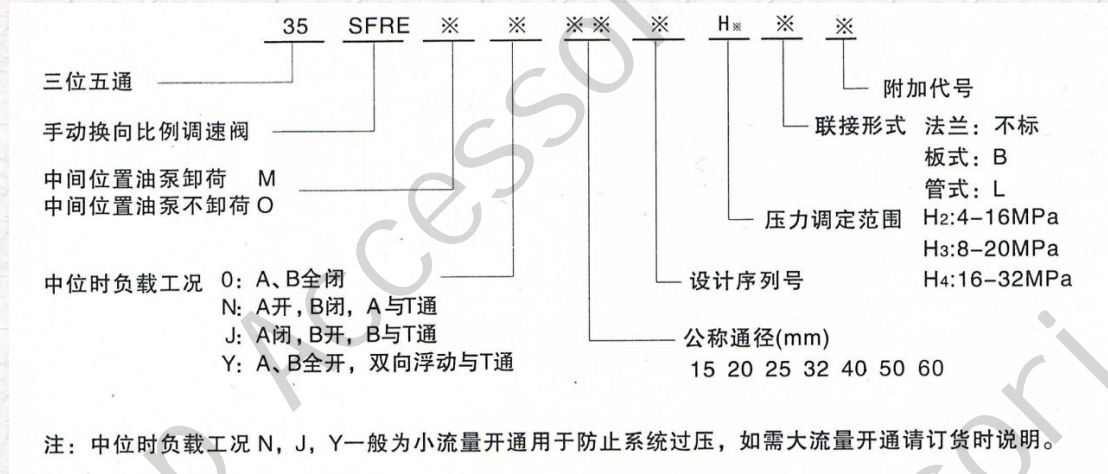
35 SFRE ※ ※ ※※ ※ H※ ※ ※

三位五通

手动换向比例调速阀

中间位置油泵卸荷 M
中间位置油泵不卸荷 O

中位时负载工况 0: A、B全闭
N: A开，B闭，A与T通
J: A闭，B开，B与T通
Y: A、B全开，双向浮动与T通

附加代号

联接形式 法兰：不标
板式：B
管式：L

压力调定范围 $H_2$:4-16MPa
$H_3$:8-20MPa
$H_4$:16-32MPa

设计序列号

公称通径(mm)
15 20 25 32 40 50 60

注：中位时负载工况 N，J，Y一般为小流量开通用于防止系统过压，如需大流量开通请订货时说明。